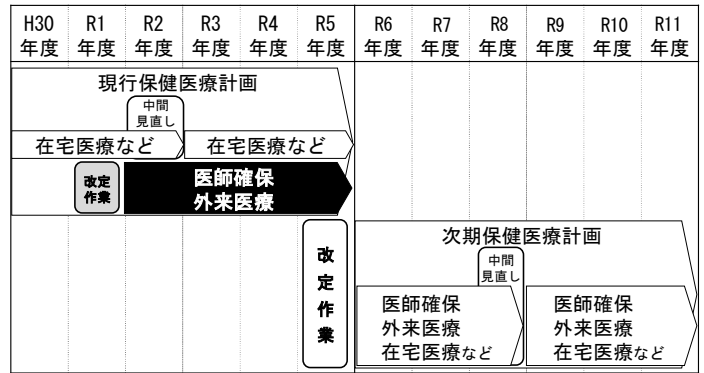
| H30 年度 | R1 年度 | R2 年度 | R3 年度 | R4 年度 | R5 年度 | R6 年度 | R7 年度 | R8 年度 | R9 年度 | R10 年度 | R11 年度 |
|---|---|---|---|---|---|---|---|---|---|---|---|

現行保健医療計画

中間見直し

在宅医療など

在宅医療など

改定作業

医師確保
外来医療

改定作業

次期保健医療計画

中間見直し

医師確保
外来医療
在宅医療など

医師確保
外来医療
在宅医療など